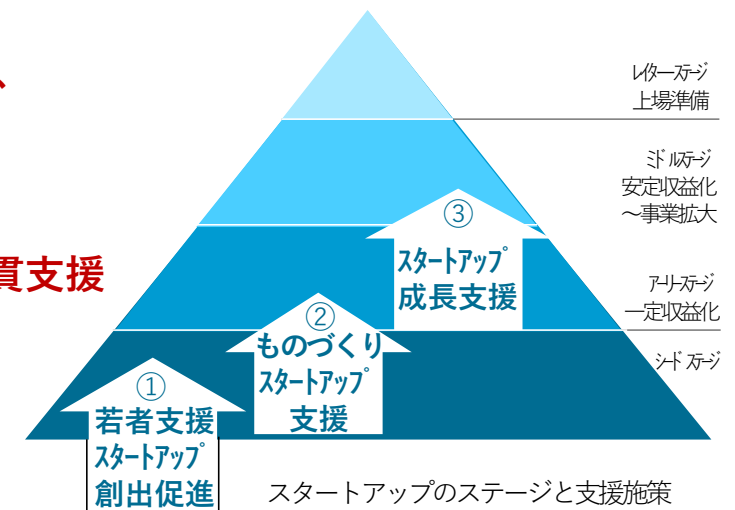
貫支援

レイターステージ
上場準備

ミドルステージ
安定収益化
〜事業拡大

アーリーステージ
一定収益化

シードステージ

③
スタートアップ
成長支援

②
ものづくり
スタートアップ
支援

①
若者支援
スタートアップ
創出促進

スタートアップのステージと支援施策